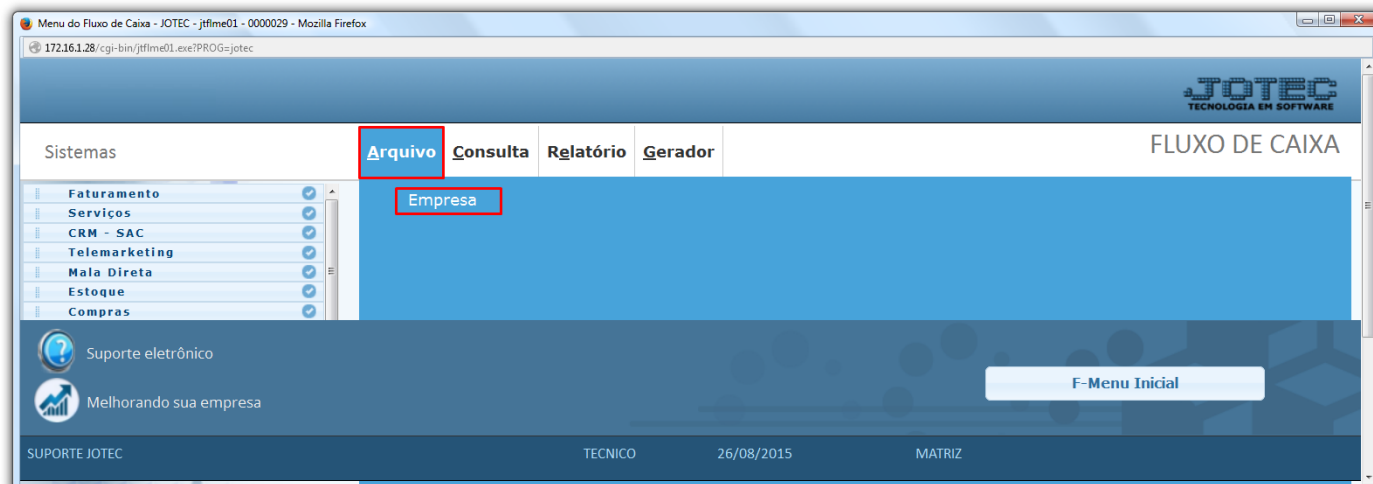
Menu do Fluxo de Caixa - JOTEC - jtflme01 - 0000029 - Mozilla Firefox

172.16.1.28/cgi-bin/jtflme01.exe?PROG=jotec

JOTEC
TECNOLOGIA EM SOFTWARE

Sistemas

Arquivo Consulta Relatório Gerador

FLUXO DE CAIXA

Empresa

Faturamento
Serviços
CRM - SAC
Telemarketing
Mala Direta
Estoque
Compras

Suporte eletrônico

Melhorando sua empresa

F-Menu Inicial

SUPORTE JOTEC TECNICO 26/08/2015 MATRIZ